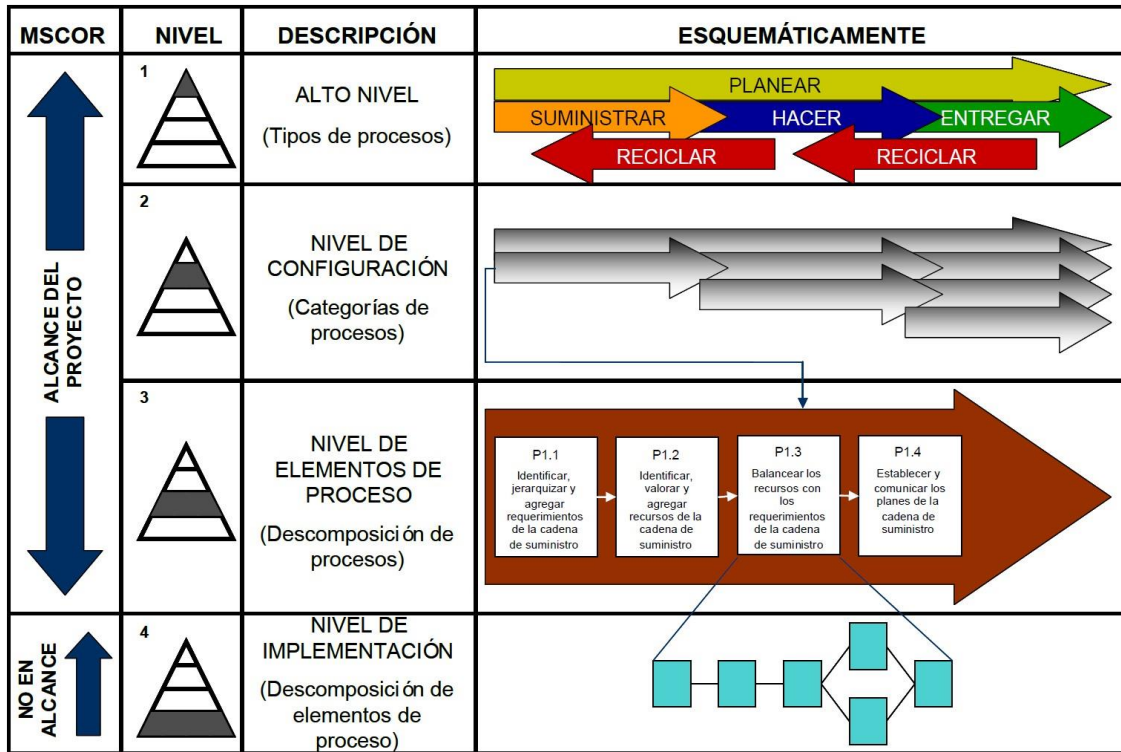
| MSCOR | NIVEL | DESCRIPCIÓN | ESQUEMÁTICAMENTE |
|---|---|---|---|
| ALCANCE DEL PROYECTO | 1 | ALTO NIVEL (Tipos de procesos) | PLANEAR SUMINISTRAR HACER ENTREGAR RECICLAR RECICLAR |
| | 2 | NIVEL DE CONFIGURACIÓN (Categorías de procesos) | |
| | 3 | NIVEL DE ELEMENTOS DE PROCESO (Descomposici ón de procesos) | P1.1 Identificar, jerarquizar y agregar requerimientos de la cadena de suministro; P1.2 Identificar, valorar y agregar recursos de la cadena de suministro; P1.3 Balancear los recursos con los requerimientos de la cadena de suministro; P1.4 Establecer y comunicar los planes de la cadena de suministro |
| NO EN ALCANCE | 4 | NIVEL DE IMPLEMENTACIÓN (Descomposici ón de elementos de proceso) | |